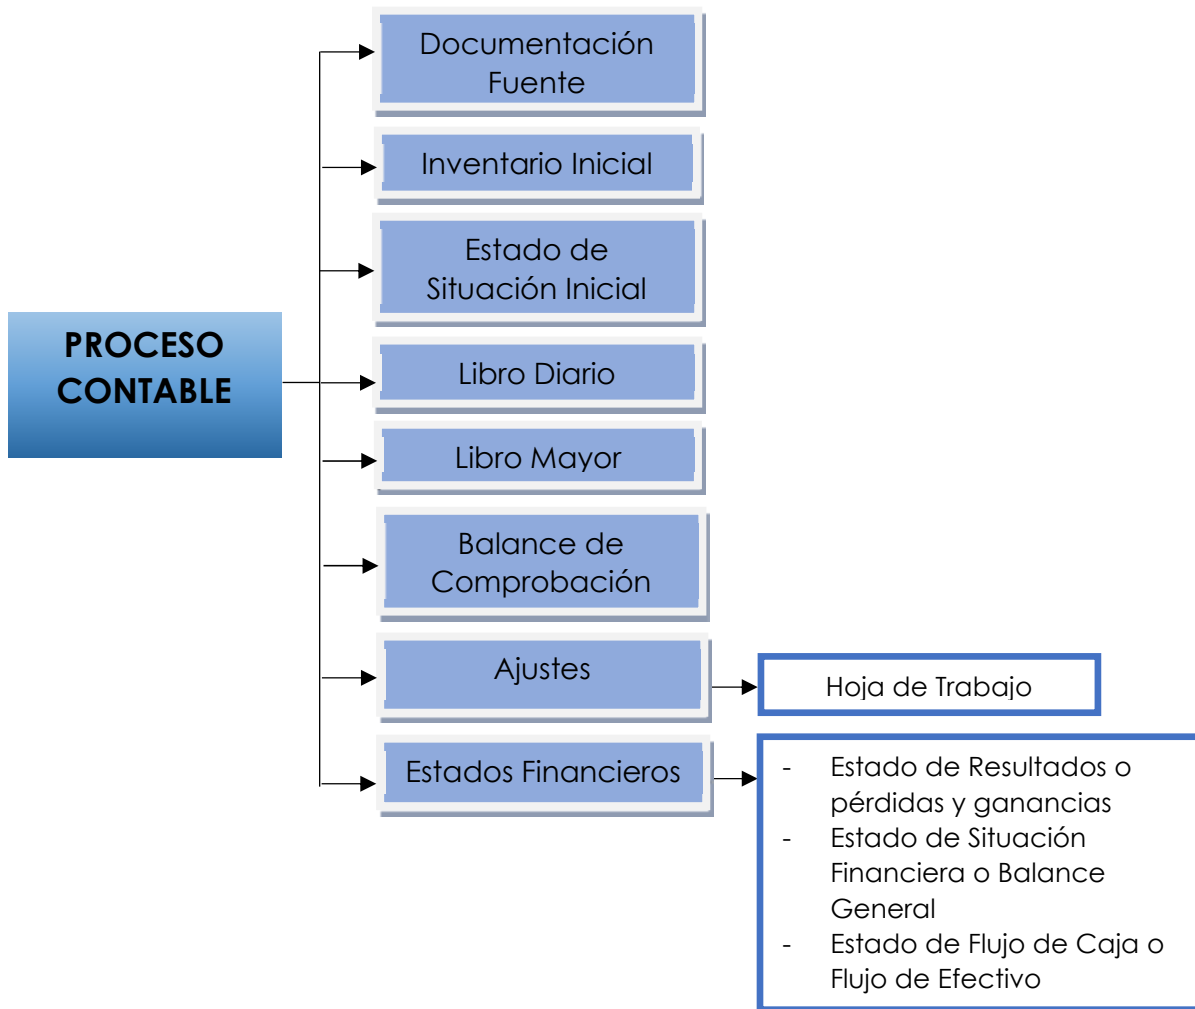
PROCESO CONTABLE

Documentación Fuente

Inventario Inicial

Estado de Situación Inicial

Libro Diario

Libro Mayor

Balance de Comprobación

Ajustes

Hoja de Trabajo

Estados Financieros

- Estado de Resultados o pérdidas y ganancias
- Estado de Situación Financiera o Balance General
- Estado de Flujo de Caja o Flujo de Efectivo